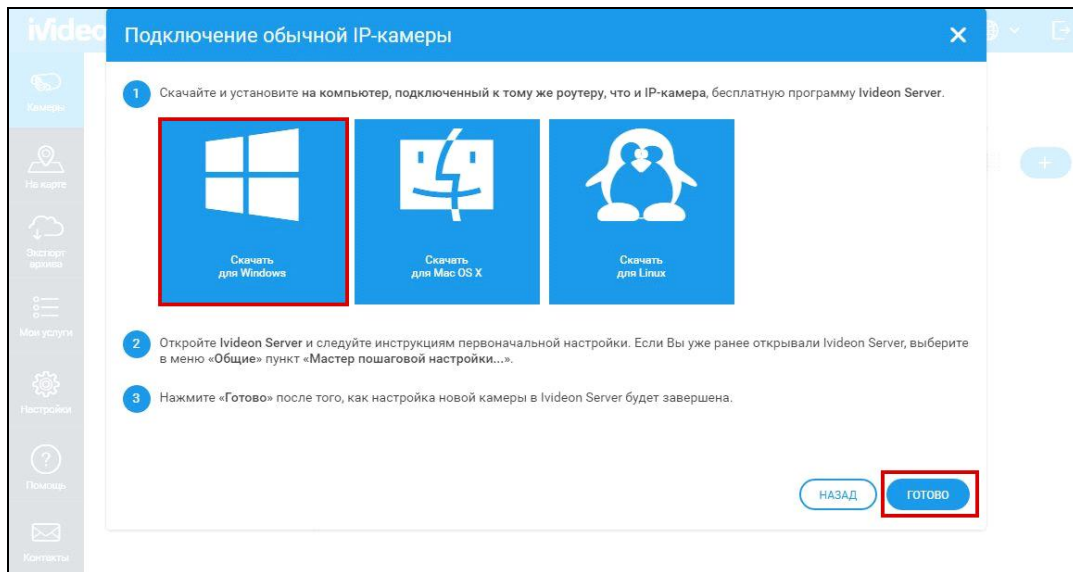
iVideo

Камеры

На карте

Экспорт архива

Мои услуги

Настройки

Помощь

Контакты

Подключение обычной IP-камеры

1 Скачайте и установите на компьютер, подключенный к тому же роутеру, что и IP-камера, бесплатную программу Ivideon Server.

Скачать для Windows

Скачать для Mac OS X

Скачать для Linux

2 Откройте Ivideon Server и следуйте инструкциям первоначальной настройки. Если Вы уже ранее открывали Ivideon Server, выберите в меню «Общие» пункт «Мастер пошаговой настройки...».

3 Нажмите «Готово» после того, как настройка новой камеры в Ivideon Server будет завершена.

НАЗАД

ГОТОВО